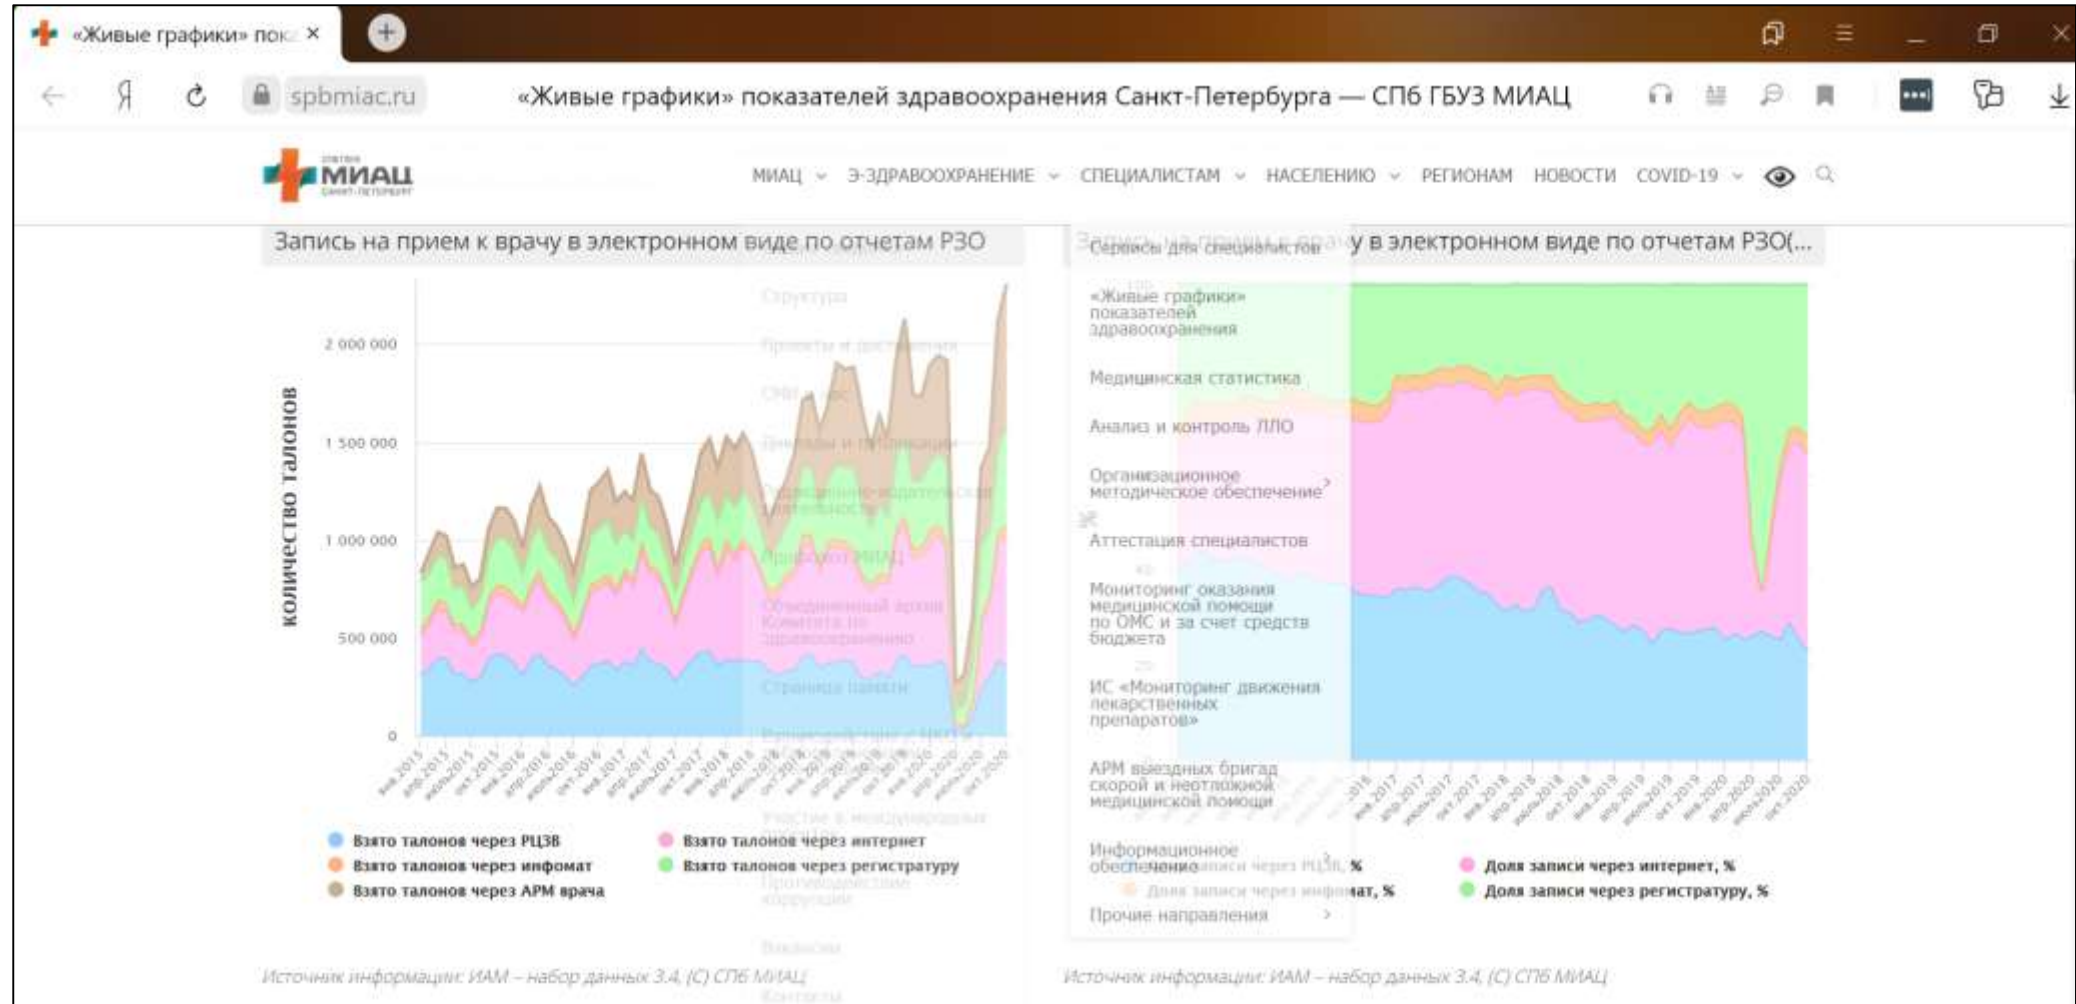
«Живые графики» пок ×

spbmiac.ru «Живые графики» показателей здравоохранения Санкт-Петербурга — СПб ГБУЗ МИАЦ

МИАЦ САНКТ-ПЕТЕРБУРГ

МИАЦ Э-ЗДРАВООХРАНЕНИЕ СПЕЦИАЛИСТАМ НАСЕЛЕНИЮ РЕГИОНАМ НОВОСТИ COVID-19

Запись на прием к врачу в электронном виде по отчетам РЗО

количество талонов

2 000 000
1 500 000
1 000 000
500 000
0

Взято талонов через РЦЗВ
Взято талонов через инфомат
Взято талонов через АРМ врача
Взято талонов через интернет
Взято талонов через регистратуру

Источник информации: ИАМ – набор данных 3.4, (С) СПб МИАЦ

Сервисы для специалистов
«Живые графики» показателей здравоохранения
Медицинская статистика
Анализ и контроль ЛЛО
Организационное методическое обеспечение
Аттестация специалистов
Мониторинг оказания медицинской помощи по ОМС и за счет средств бюджета
ИС «Мониторинг движения лекарственных препаратов»
АРМ выездных бригад скорой и неотложной медицинской помощи
Информационное обеспечение
Прочие направления

у в электронном виде по отчетам РЗО(...

Доля записи через интернет, %
Доля записи через инфомат, %
Доля записи через регистратуру, %

Источник информации: ИАМ – набор данных 3.4, (С) СПб МИАЦ